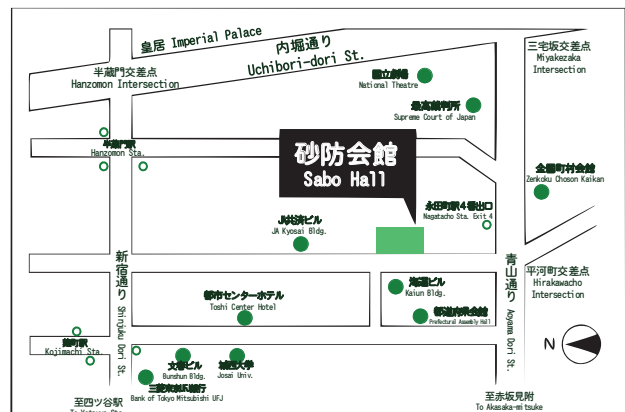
皇居 Imperial Palace

内堀通り
Uchibori-dori St.

半蔵門交差点
Hanzomon Intersection

三宅坂交差点
Miyakezaka Intersection

国立劇場
National Theatre

最高裁判所
Supreme Court of Japan

半蔵門駅
Hanzomon Sta.

砂防会館
Sabo Hall

全国町村会館
Zenkoku Choson Kaikan

永田町駅4番出口
Nagatacho Sta. Exit 4

JA共済ビル
JA Kyosai Bldg.

新宿通り
Shinjuku Dori St.

青山通り
Aoyama Dori St.

平河町交差点
Hirakawacho Intersection

都市センターホテル
Toshi Center Hotel

海運ビル
Kaiun Bldg.

都道府県会館
Prefectural Assembly Hall

N

麹町駅
Kojimachi Sta.

文春ビル
Bunshun Bldg.

城西大学
Josai Univ.

三菱東京UFJ銀行
Bank of Tokyo Mitsubishi UFJ

至四ツ谷駅
To Yotsuya Sta.

至赤坂見附
To Akasaka-mitsuke